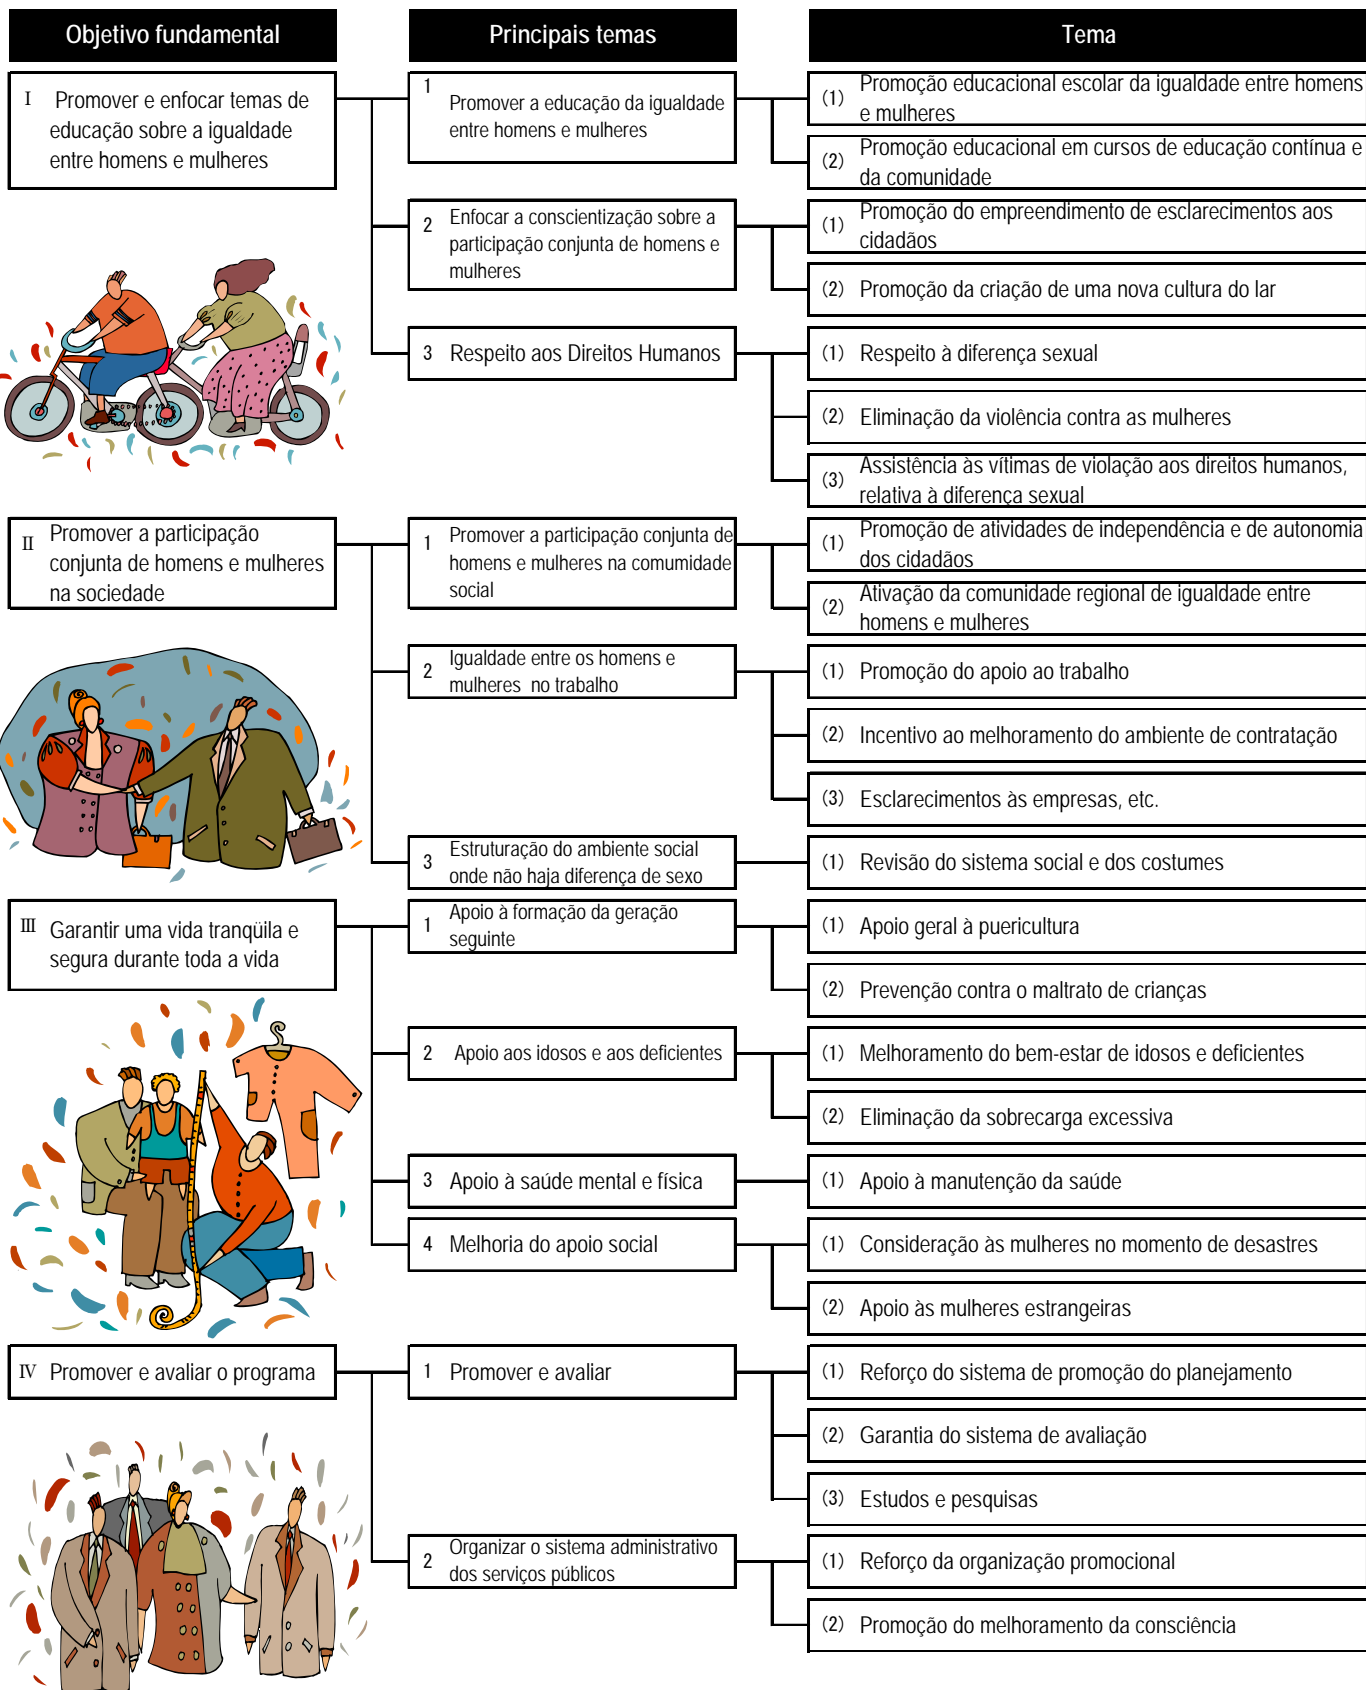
Objetivo fundamental

Principais temas

Tema

I Promover e enfocar temas de educação sobre a igualdade entre homens e mulheres

1 Promover a educação da igualdade entre homens e mulheres

(1) Promoção educacional escolar da igualdade entre homens e mulheres

(2) Promoção educacional em cursos de educação contínua e da comunidade

2 Enfocar a conscientização sobre a participação conjunta de homens e mulheres

(1) Promoção do empreendimento de esclarecimentos aos cidadãos

(2) Promoção da criação de uma nova cultura do lar

3 Respeito aos Direitos Humanos

(1) Respeito à diferença sexual

(2) Eliminação da violência contra as mulheres

(3) Assistência às vítimas de violação aos direitos humanos, relativa à diferença sexual

II Promover a participação conjunta de homens e mulheres na sociedade

1 Promover a participação conjunta de homens e mulheres na comumidade social

(1) Promoção de atividades de independência e de autonomia dos cidadãos

(2) Ativação da comunidade regional de igualdade entre homens e mulheres

2 Igualdade entre os homens e mulheres no trabalho

(1) Promoção do apoio ao trabalho

(2) Incentivo ao melhoramento do ambiente de contratação

(3) Esclarecimentos às empresas, etc.

3 Estruturação do ambiente social onde não haja diferença de sexo

(1) Revisão do sistema social e dos costumes

III Garantir uma vida tranqüila e segura durante toda a vida

1 Apoio à formação da geração seguinte

(1) Apoio geral à puericultura

(2) Prevenção contra o maltrato de crianças

2 Apoio aos idosos e aos deficientes

(1) Melhoramento do bem-estar de idosos e deficientes

(2) Eliminação da sobrecarga excessiva

3 Apoio à saúde mental e física

(1) Apoio à manutenção da saúde

4 Melhoria do apoio social

(1) Consideração às mulheres no momento de desastres

(2) Apoio às mulheres estrangeiras

IV Promover e avaliar o programa

1 Promover e avaliar

(1) Reforço do sistema de promoção do planejamento

(2) Garantia do sistema de avaliação

(3) Estudos e pesquisas

2 Organizar o sistema administrativo dos serviços públicos

(1) Reforço da organização promocional

(2) Promoção do melhoramento da consciência